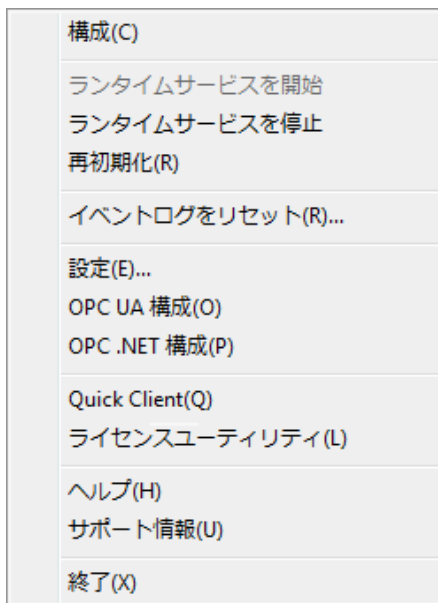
構成(C)

ランタイムサービスを開始
ランタイムサービスを停止
再初期化(R)

イベントログをリセット(R)...

設定(E)...
OPC UA 構成(O)
OPC .NET 構成(P)

Quick Client(Q)
ライセンスユーティリティ(L)

ヘルプ(H)
サポート情報(U)

終了(X)